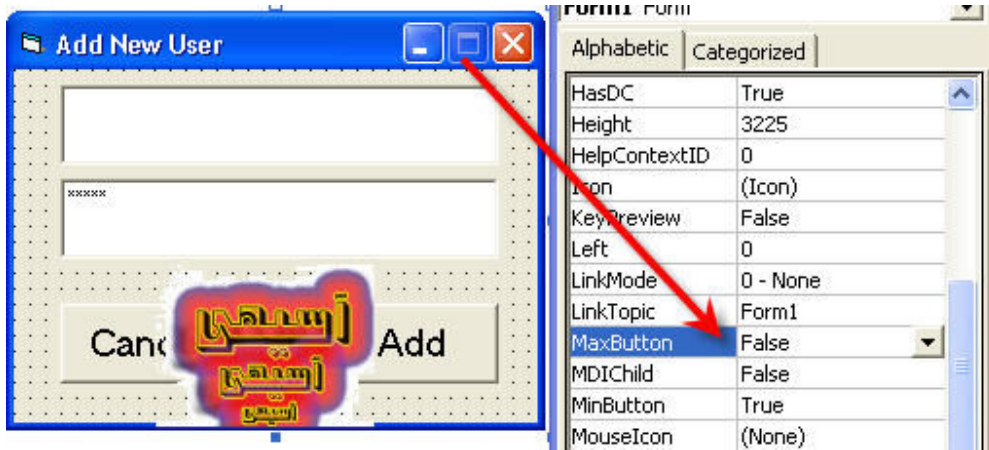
Add New User

*****

Canc

Add

آسيمي
آسيمي
آسيمي

Form1 Form

Alphabetic | Categorized

| HasDC | True |
|---|---|
| Height | 3225 |
| HelpContextID | 0 |
| Icon | (Icon) |
| KeyPreview | False |
| Left | 0 |
| LinkMode | 0 - None |
| LinkTopic | Form1 |
| MaxButton | False |
| MDIChild | False |
| MinButton | True |
| MouseIcon | (None) |